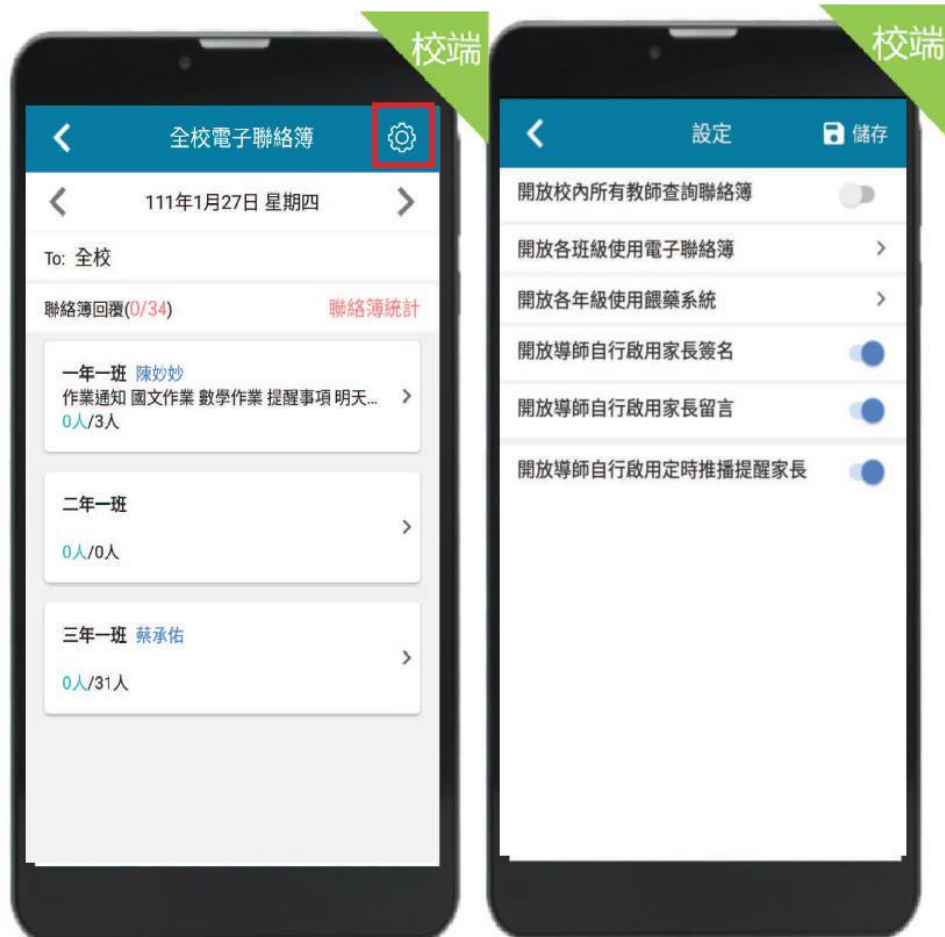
校端

全校電子聯絡簿

111年1月27日 星期四

To: 全校

聯絡簿回覆(0/34)

聯絡簿統計

一年一班 陳妙妙
作業通知 國文作業 數學作業 提醒事項 明天...
0人/3人

二年一班
0人/0人

三年一班 蔡承佑
0人/31人

校端

設定

儲存

開放校內所有教師查詢聯絡簿

開放各班級使用電子聯絡簿

開放各年級使用餵藥系統

開放導師自行啟用家長簽名

開放導師自行啟用家長留言

開放導師自行啟用定時推播提醒家長